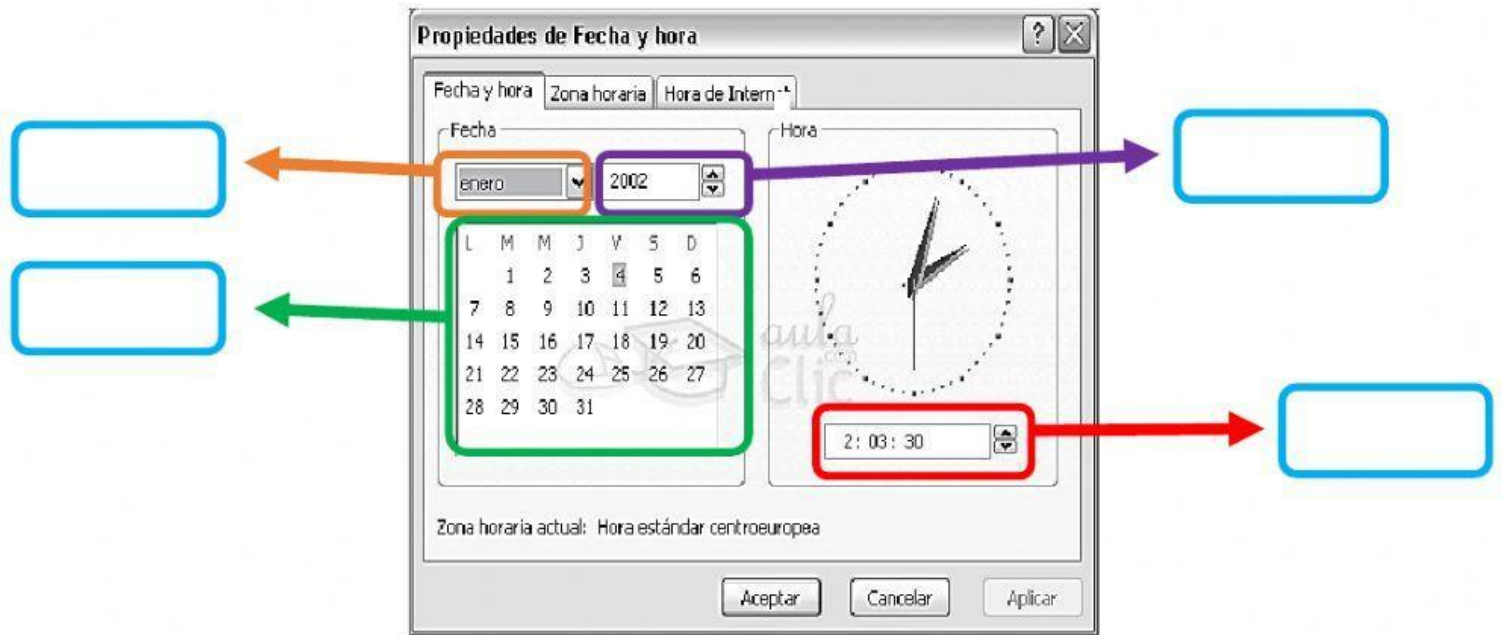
Propiedades de Fecha y hora

Fecha y hora | Zona horaria | Hora de Intern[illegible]

Fecha

enero

2002

| L | M | M | J | V | S | D |
|---|---|---|---|---|---|---|
| | 1 | 2 | 3 | 4 | 5 | 6 |
| 7 | 8 | 9 | 10 | 11 | 12 | 13 |
| 14 | 15 | 16 | 17 | 18 | 19 | 20 |
| 21 | 22 | 23 | 24 | 25 | 26 | 27 |
| 28 | 29 | 30 | 31 | | | |

Hora

aula clic

2: 03: 30

Zona horaria actual: Hora estándar centroeuropea

Aceptar

Cancelar

Aplicar